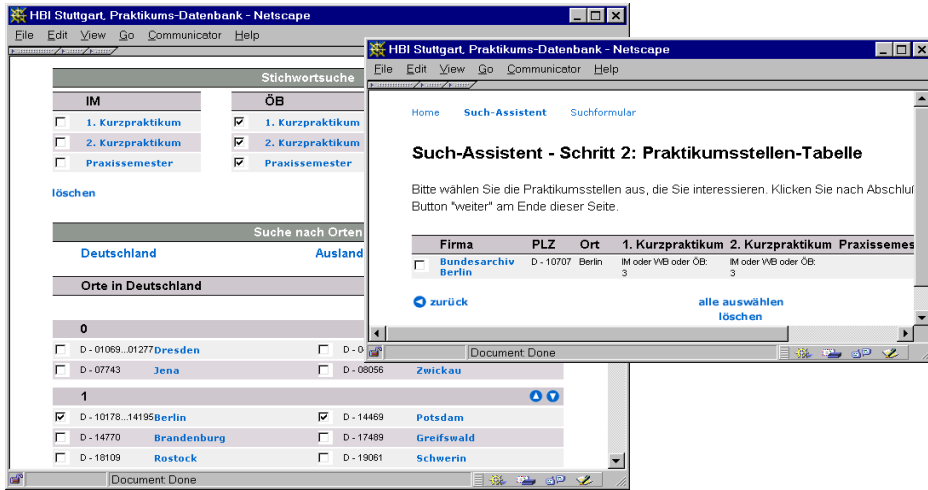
HBI Stuttgart, Praktikums-Datenbank - Netscape

File Edit View Go Communicator Help

Stichwortsuche

IM
1. Kurzpraktikum
2. Kurzpraktikum
Praxissemester

ÖB
1. Kurzpraktikum
2. Kurzpraktikum
Praxissemester

löschen

Suche nach Orten

Deutschland
Ausland

Orte in Deutschland

0

| | | | |
|---|---|---|---|
| D - 01069...01277 | Dresden | D - 0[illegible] | |
| D - 07743 | Jena | D - 08056 | Zwickau |

1

| | | | |
|---|---|---|---|
| D - 10178...14195 | Berlin | D - 14469 | Potsdam |
| D - 14770 | Brandenburg | D - 17489 | Greifswald |
| D - 18109 | Rostock | D - 19061 | Schwerin |

Document: Done

HBI Stuttgart, Praktikums-Datenbank - Netscape

File Edit View Go Communicator Help

Home Such-Assistent Suchformular

Such-Assistent - Schritt 2: Praktikumsstellen-Tabelle

Bitte wählen Sie die Praktikumsstellen aus, die Sie interessieren. Klicken Sie nach Abschluß Button "weiter" am Ende dieser Seite.

| Firma | PLZ | Ort | 1. Kurzpraktikum | 2. Kurzpraktikum | Praxissemes |
|---|---|---|---|---|---|
| Bundesarchiv Berlin | D - 10707 | Berlin | IM oder WB oder ÖB: 3 | IM oder WB oder ÖB: 3 | |

zurück
alle auswählen
löschen

Document: Done